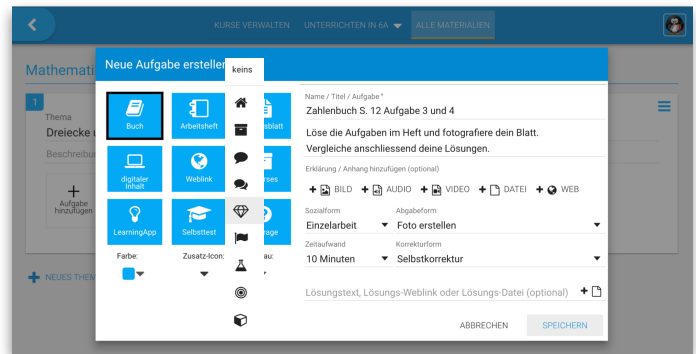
KURSE VERWALTEN
UNTERRICHTEN IN 6A
ALLE MATERIALIEN

Mathemati

1
Thema
Dreiecke u
Beschreibu

+
Aufgabe hinzufügen

+ NEUES THEM

Neue Aufgabe erstellen

keins

Buch
Arbeitsheft
sblatt
digitaler Inhalt
Weblink
rses
LearningApp
Selbsttest
rage

Farbe:
Zusatz-Icon:
au:

Name / Titel / Aufgabe *
Zahlenbuch S. 12 Aufgabe 3 und 4

Löse die Aufgaben im Heft und fotografiere dein Blatt. Vergleiche anschliessend deine Lösungen.

Erklärung / Anhang hinzufügen (optional)
+ BILD + AUDIO + VIDEO + DATEI + WEB

Sozialform
Einzelarbeit
Abgabeform
Foto erstellen

Zeitaufwand
10 Minuten
Korrekturform
Selbstkorrektur

Lösungstext, Lösungs-Weblink oder Lösungs-Datei (optional) +

ABBRECHEN
SPEICHERN